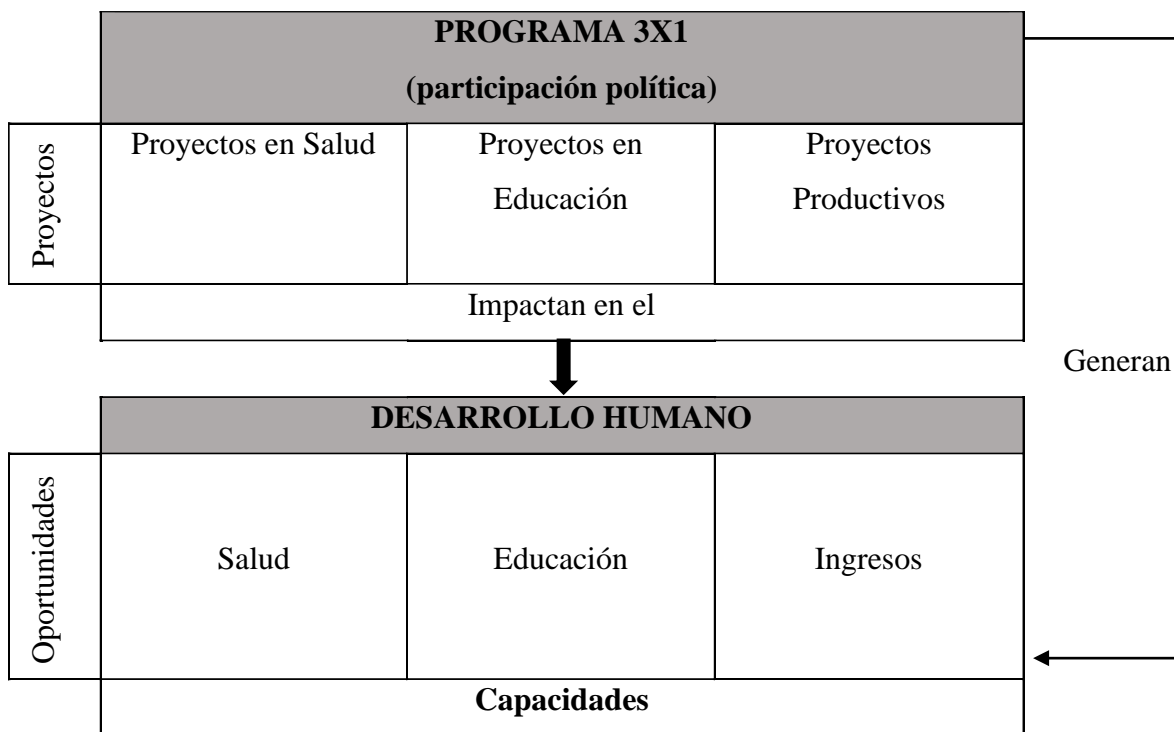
**PROGRAMA 3X1**

**(participación política)**

| Proyectos | Proyectos en Salud | Proyectos en Educación | Proyectos Productivos |
|---|---|---|---|

Impactan en el

Generan

**DESARROLLO HUMANO**

| Oportunidades | Salud | Educación | Ingresos |
|---|---|---|---|

**Capacidades**